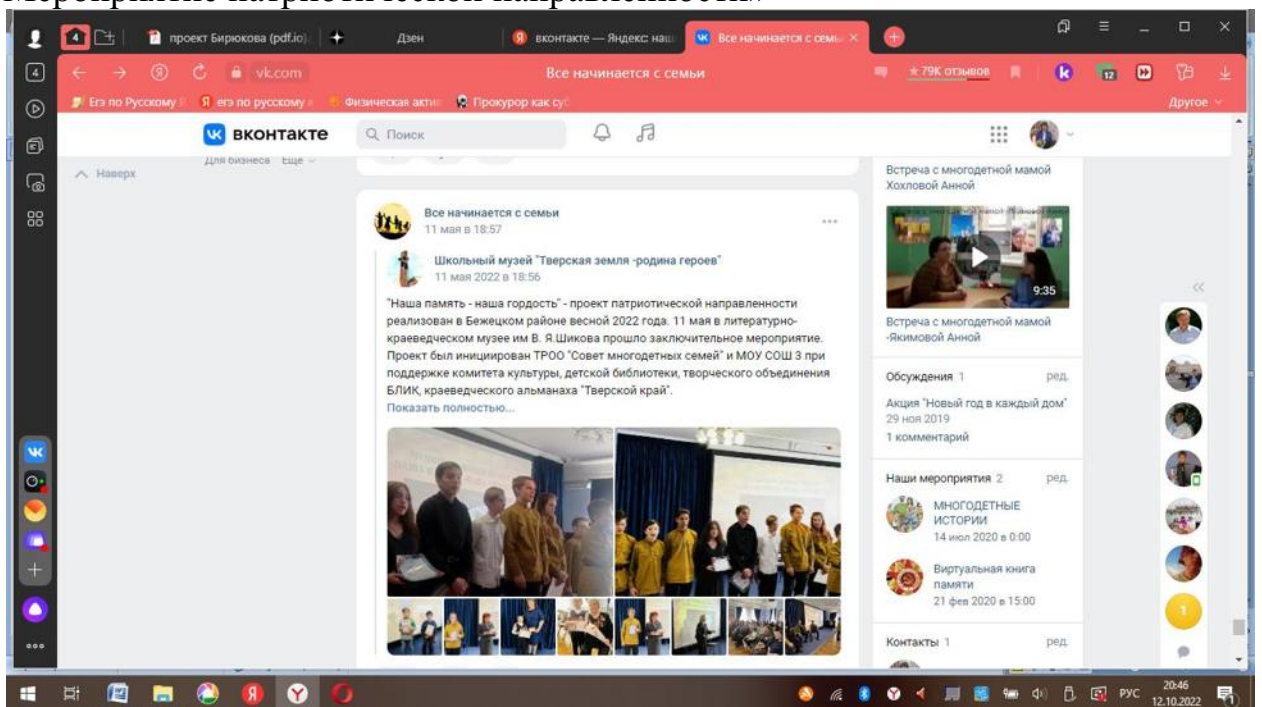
4

проект Бирюкова (pdf.io)

Дзен

вконтакте — Яндекс: наш

Все начинается с семь

vk.com

Все начинается с семьи

★ 79К отзывов

12

Егэ по Русскому

егэ по русскому

Физическая акти

Прокурор как су

Другое

вконтакте

Поиск

Для бизнеса Еще

Наверх

Все начинается с семьи
11 мая в 18:57

Школьный музей "Тверская земля -родина героев"
11 мая 2022 в 18:56

"Наша память - наша гордость" - проект патриотической направленности реализован в Бежецком районе весной 2022 года. 11 мая в литературно-краеведческом музее им В. Я.Шикова прошло заключительное мероприятие. Проект был инициирован ТРОО "Совет многодетных семей" и МОУ СОШ 3 при поддержке комитета культуры, детской библиотеки, творческого объединения БЛИК, краеведческого альманаха "Тверской край".
Показать полностью...

Встреча с многодетной мамой Хохловой Анной

9:35

Встреча с многодетной мамой -Якимовой Анной

Обсуждения 1 ред.
Акция "Новый год в каждый дом"
29 ноя 2019
1 комментарий

Наши мероприятия 2 ред.
МНОГОДЕТНЫЕ ИСТОРИИ
14 июл 2020 в 0:00
Виртуальная книга памяти
21 фев 2020 в 15:00

Контакты 1 ред.

1

РУС 20:46 12.10.2022